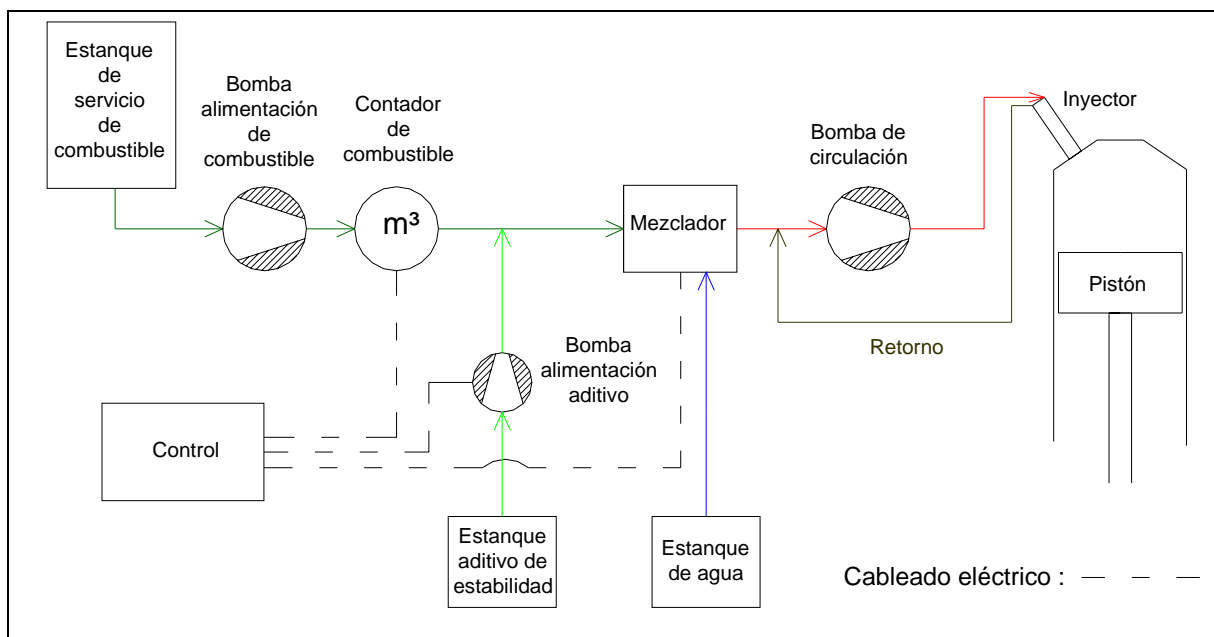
Estanque de servicio de combustible

Bomba alimentación de combustible

Contador de combustible

$m^3$

Mezclador

Bomba de circulación

Inyector

Pistón

Retorno

Bomba alimentación aditivo

Control

Estanque aditivo de estabilidad

Estanque de agua

Cableado eléctrico :